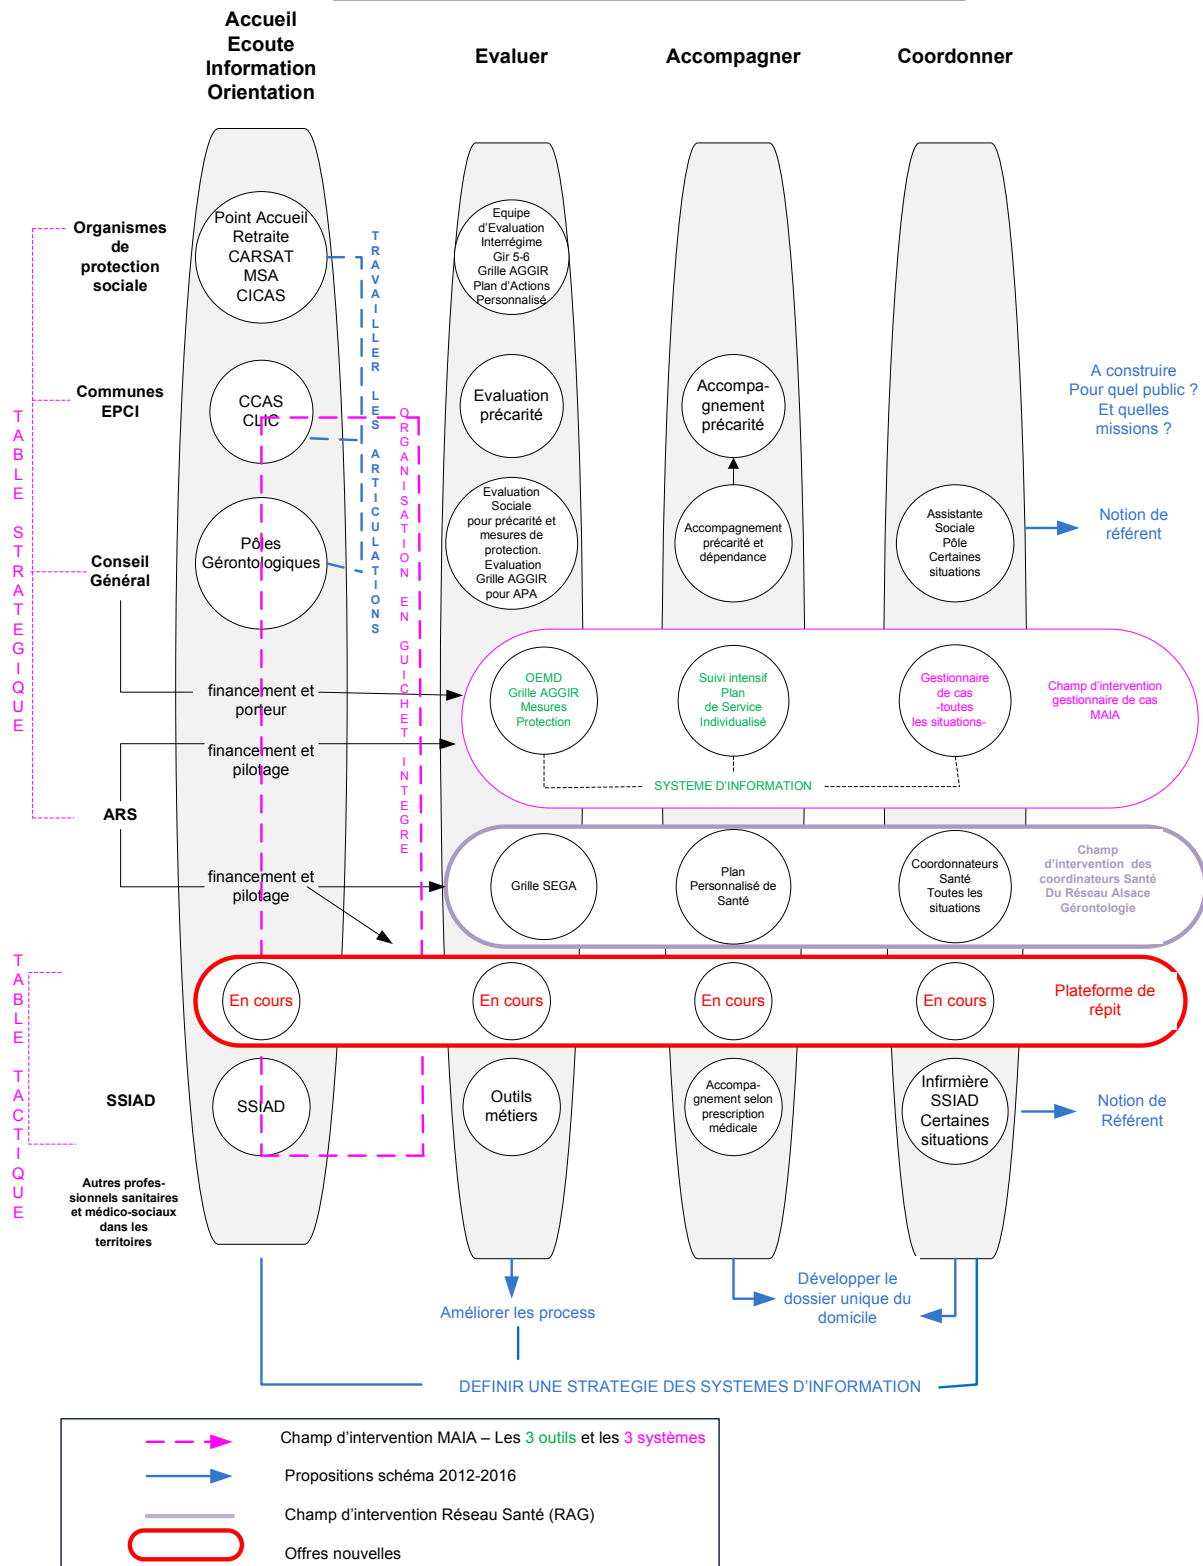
Accueil Ecoute Information Orientation

Evaluer

Accompagner

Coordonner

Organismes de protection sociale

Point Accueil Retraite CARSAT MSA CICAS

TRAVAILLER LES ARTICULATIONS

Equipe d'Evaluation Interrégime Gir 5-6 Grille AGGIR Plan d'Actions Personnalisé

Communes EPCI

CCAS CLIC

ORGANISATION EN GUICHET INTEGRE

Evaluation précarité

Accompa-gnement précarité

A construire Pour quel public ? Et quelles missions ?

TABLE STRATEGIQUE

Conseil Général

Pôles Gérontologiques

Evaluation Sociale pour précarité et mesures de protection. Evaluation Grille AGGIR pour APA

Accompagnement précarité et dépendance

Assistante Sociale Pôle Certaines situations

Notion de référent

financement et porteur

OEMD Grille AGGIR Mesures Protection

Suivi intensif Plan de Service Individualisé

Gestionnaire de cas -toutes les situations-

Champ d'intervention gestionnaire de cas MAIA

financement et pilotage

SYSTEME D'INFORMATION

ARS

financement et pilotage

Grille SEGA

Plan Personnalisé de Santé

Coordonnateurs Santé Toutes les situations

Champ d'intervention des coordinateurs Santé Du Réseau Alsace Gérontologie

TABLE TACTIQUE

En cours

En cours

En cours

En cours

Plateforme de répit

SSIAD

SSIAD

Outils métiers

Accompa-gnement selon prescription médicale

Infirmière SSIAD Certaines situations

Notion de Référent

Autres profes-sionnels sanitaires et médico-sociaux dans les territoires

Améliorer les process

Développer le dossier unique du domicile

DEFINIR UNE STRATEGIE DES SYSTEMES D'INFORMATION

Champ d'intervention MAIA – Les 3 outils et les 3 systèmes

Propositions schéma 2012-2016

Champ d'intervention Réseau Santé (RAG)

Offres nouvelles